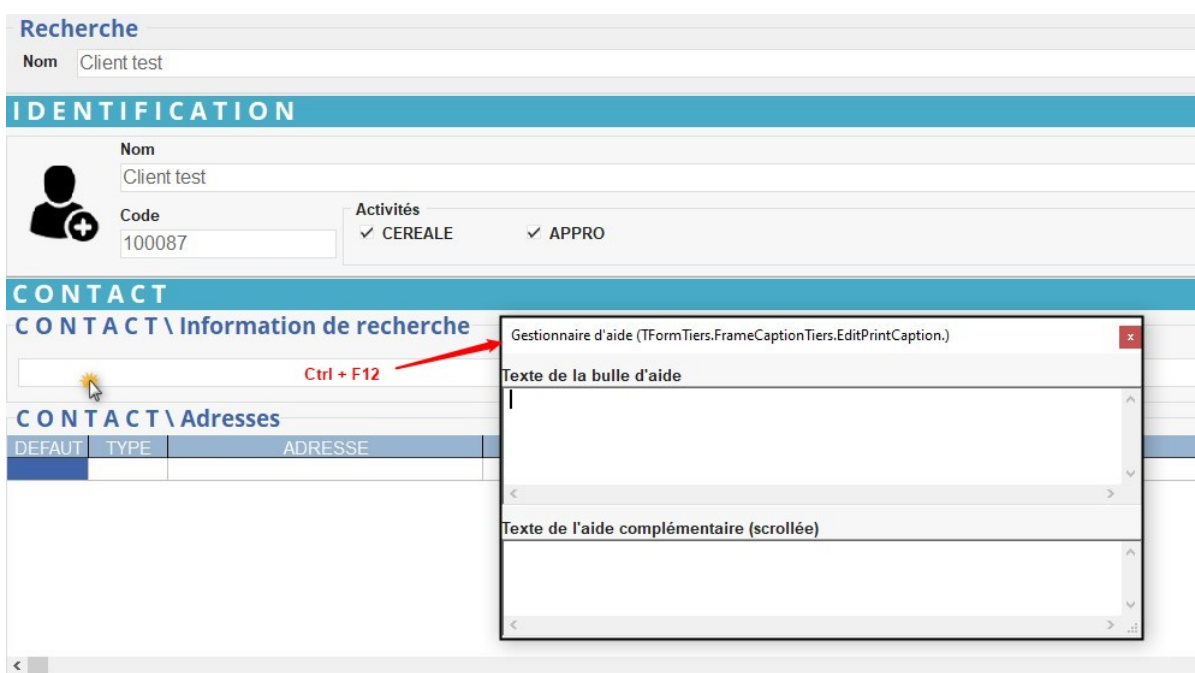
Recherche

Nom Client test

IDENTIFICATION

Nom

Client test

Code

100087

Activités

✓ CEREALE ✓ APPRO

CONTACT

CONTACT \ Information de recherche

Ctrl + F12

CONTACT \ Adresses

| DEFAUT | TYPE | ADRESSE |
|---|---|---|
| | | |

Gestionnaire d'aide (TFormTiers.FrameCaptionTiers.EditPrintCaption.)

x

Texte de la bulle d'aide

Texte de l'aide complémentaire (scrollée)